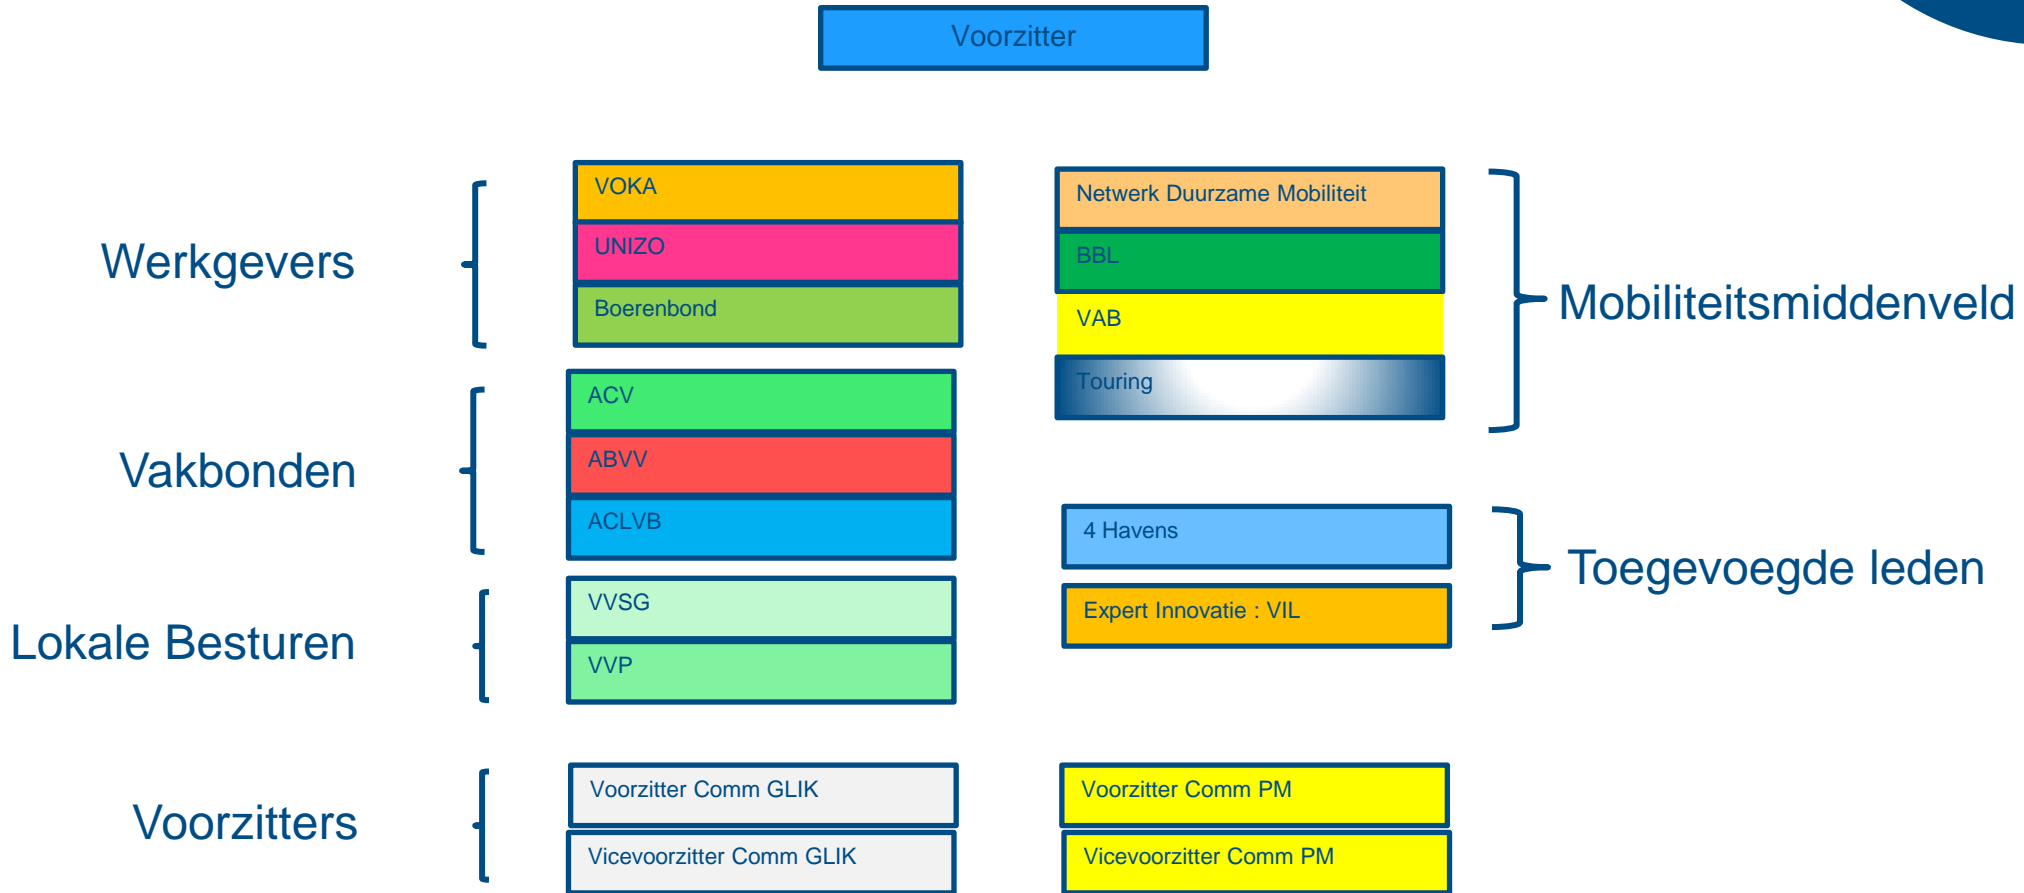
Voorzitter

Werkgevers

VOKA
UNIZO
Boerenbond

Netwerk Duurzame Mobiliteit
BBL
VAB
Touring

Mobiliteitsmiddenveld

Vakbonden

ACV
ABVV
ACLVB

4 Havens
Expert Innovatie : VIL

Toegevoegde leden

Lokale Besturen

VVSG
VVP

Voorzitters

Voorzitter Comm GLIK
Vicevoorzitter Comm GLIK

Voorzitter Comm PM
Vicevoorzitter Comm PM